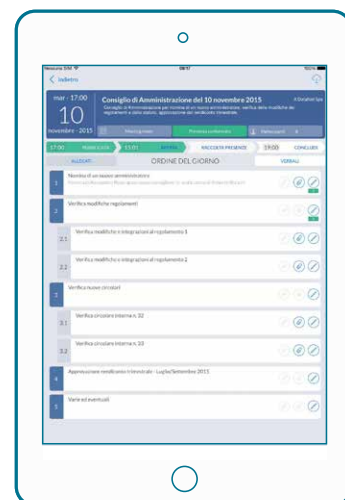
Nessuna SIM 08:57 100%

Indietro

mar - 17:00
10
novembre - 2015

Consiglio di Amministrazione del 10 novembre 2015
A Smarkar Spa
Consiglio di Amministrazione per nomina di un nuovo amministratore, verifica delle modifiche dei regolamenti e dello statuto, approvazione del rendiconto trimestrale

Meeting room
Presenza confermata
Partecipanti 8

17:00 | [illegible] | 17:01 | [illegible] | RACCOLTE PRESENZE | 19:00 | CONCLUDI

ALLEGATI
ORDINE DEL GIORNO
VERBALI

1 Nomina di un nuovo amministratore
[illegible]

2 Verifica modifiche regolamenti

2.1 Verifica modifiche e integrazioni al regolamento 1

2.2 Verifica modifiche e integrazioni al regolamento 2

3 Verifica nuove circolari

3.1 Verifica circolare interna n. 32

3.2 Verifica circolare interna n. 33

4 Approvazione rendiconto trimestrale - Luglio/Settembre 2015

5 Varie ed eventuali